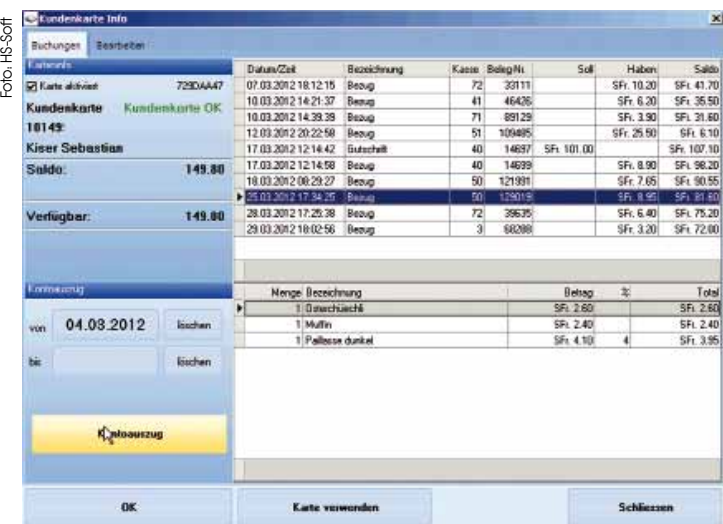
Foto: HS-Soft

Kundenkarte Info

Buchungen Bearbeiter

Karteninfo

☑ Karte aktiviert 72EDAA47

Kundenkarte Kundenkarte OK

18149:

Kiser Sebastian

Saldo: 149.80

Verfügbar: 149.80

Kontoauszug

von 04.03.2012 löschen

bis löschen

Kontoauszug

| Datum/Zeit | Bezeichnung | Kasse | BelegNr. | Soll | Haben | Saldo |
|---|---|---|---|---|---|---|
| 07.03.2012 18:12:15 | Bezug | 72 | 33111 | | SFr. 10.20 | SFr. 41.70 |
| 10.03.2012 14:21:37 | Bezug | 41 | 46426 | | SFr. 6.20 | SFr. 35.50 |
| 10.03.2012 14:39:39 | Bezug | 71 | 89129 | | SFr. 3.90 | SFr. 31.60 |
| 12.03.2012 20:22:58 | Bezug | 51 | 109485 | | SFr. 25.50 | SFr. 6.10 |
| 17.03.2012 12:14:42 | Gutschrift | 40 | 14697 | SFr. 101.00 | | SFr. 107.10 |
| 17.03.2012 12:14:58 | Bezug | 40 | 14699 | | SFr. 8.90 | SFr. 98.20 |
| 18.03.2012 08:29:27 | Bezug | 50 | 121981 | | SFr. 7.65 | SFr. 90.55 |
| 25.03.2012 17:34:25 | Bezug | 50 | 129019 | | SFr. 8.95 | SFr. 81.60 |
| 28.03.2012 17:25:38 | Bezug | 72 | 39635 | | SFr. 6.40 | SFr. 75.20 |
| 29.03.2012 18:02:56 | Bezug | 3 | 68288 | | SFr. 3.20 | SFr. 72.00 |

| Menge | Bezeichnung | Betrag | % | Total |
|---|---|---|---|---|
| 1 | Osterchüechli | SFr. 2.60 | | SFr. 2.60 |
| 1 | Muffin | SFr. 2.40 | | SFr. 2.40 |
| 1 | Pailasse dunkel | SFr. 4.10 | 4 | SFr. 3.95 |

OK Karte verwenden Schliessen